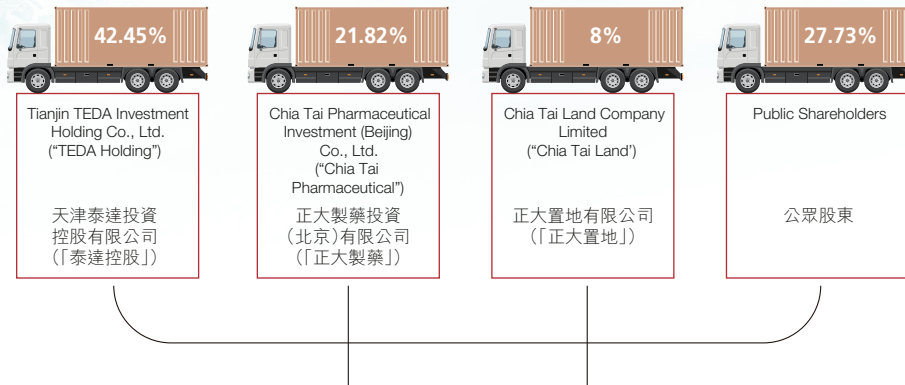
42.45%

Tianjin TEDA Investment Holding Co., Ltd. (“TEDA Holding”)

天津泰達投資控股有限公司（「泰達控股」）

21.82%

Chia Tai Pharmaceutical Investment (Beijing) Co., Ltd. (“Chia Tai Pharmaceutical”)

正大製藥投資（北京）有限公司（「正大製藥」）

8%

Chia Tai Land Company Limited (“Chia Tai Land’)

正大置地有限公司（「正大置地」）

27.73%

Public Shareholders

公眾股東